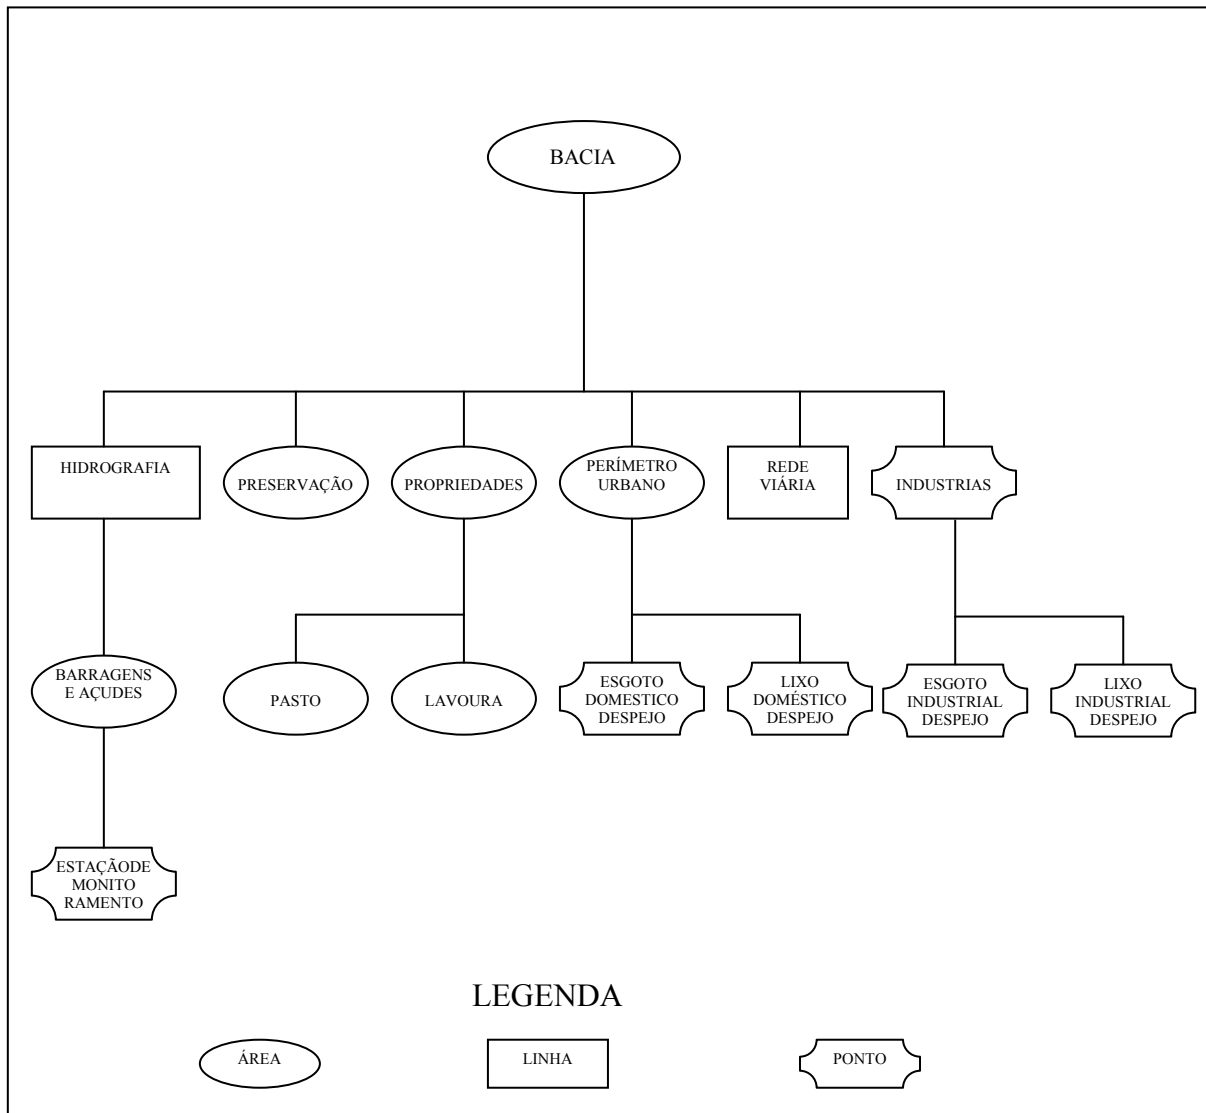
BACIA

HIDROGRAFIA

PRESERVAÇÃO

PROPRIEDADES

PERÍMETRO URBANO

REDE VIÁRIA

INDUSTRIAS

BARRAGENS E AÇUDES

PASTO

LAVOURA

ESGOTO DOMESTICO DESPEJO

LIXO DOMÉSTICO DESPEJO

ESGOTO INDUSTRIAL DESPEJO

LIXO INDUSTRIAL DESPEJO

ESTAÇÃODE MONITO RAMENTO

LEGENDA

ÁREA

LINHA

PONTO